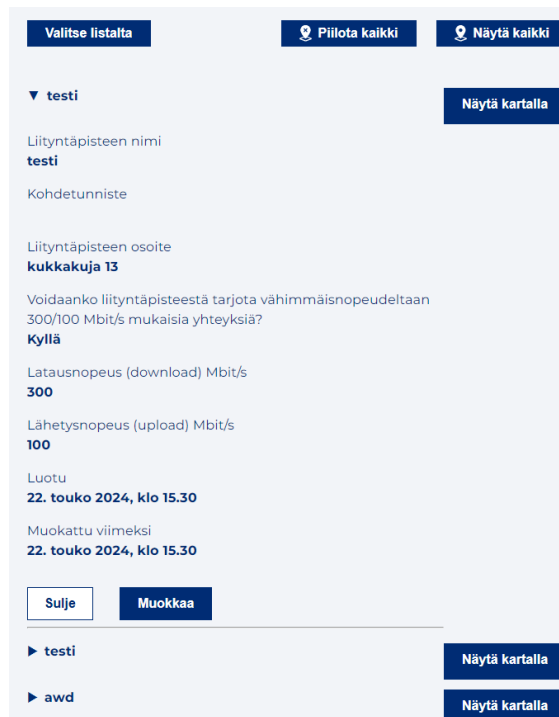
Valitse listalta

Piilota kaikki

Näytä kaikki

▼ testi

Näytä kartalla

Liityntäpisteen nimi
testi

Kohdetunniste

Liityntäpisteen osoite
kukkakuja 13

Voidaanko liityntäpisteestä tarjota vähimmäisnopeudeltaan 300/100 Mbit/s mukaisia yhteyksiä?
Kyllä

Latausnopeus (download) Mbit/s
300

Lähetysnopeus (upload) Mbit/s
100

Luotu
22. touko 2024, klo 15.30

Muokattu viimeksi
22. touko 2024, klo 15.30

Sulje

Muokkaa

▶ testi

Näytä kartalla

▶ awd

Näytä kartalla